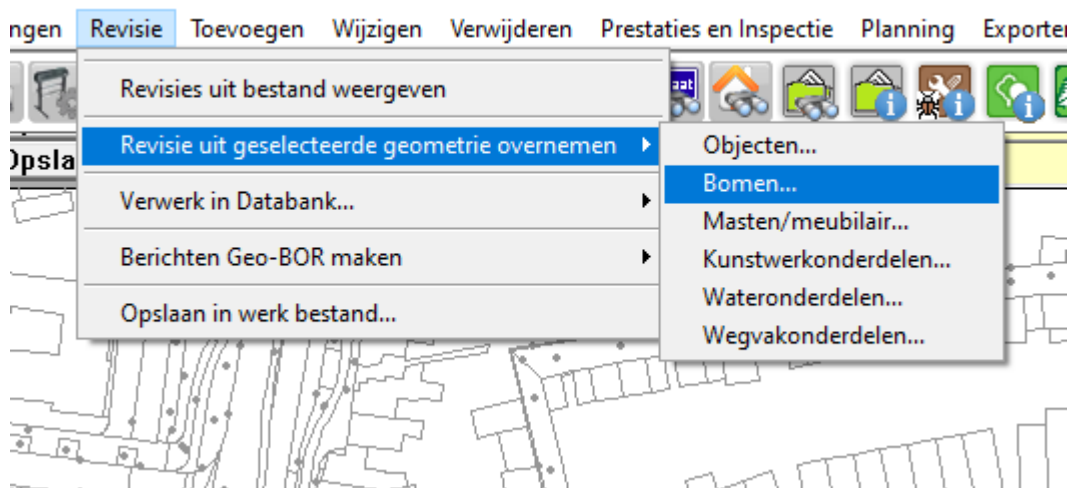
ngen Revisie Toevoegen Wijzigen Verwijderen Prestaties en Inspectie Planning Exporter

Opsla

Revisies uit bestand weergeven

Revisie uit geselecteerde geometrie overnemen

Verwerk in Databank...

Berichten Geo-BOR maken

Opslaan in werk bestand...

Objecten...
Bomen...
Masten/meubilair...
Kunstwerkonderdelen...
Wateronderdelen...
Wegvakonderdelen...